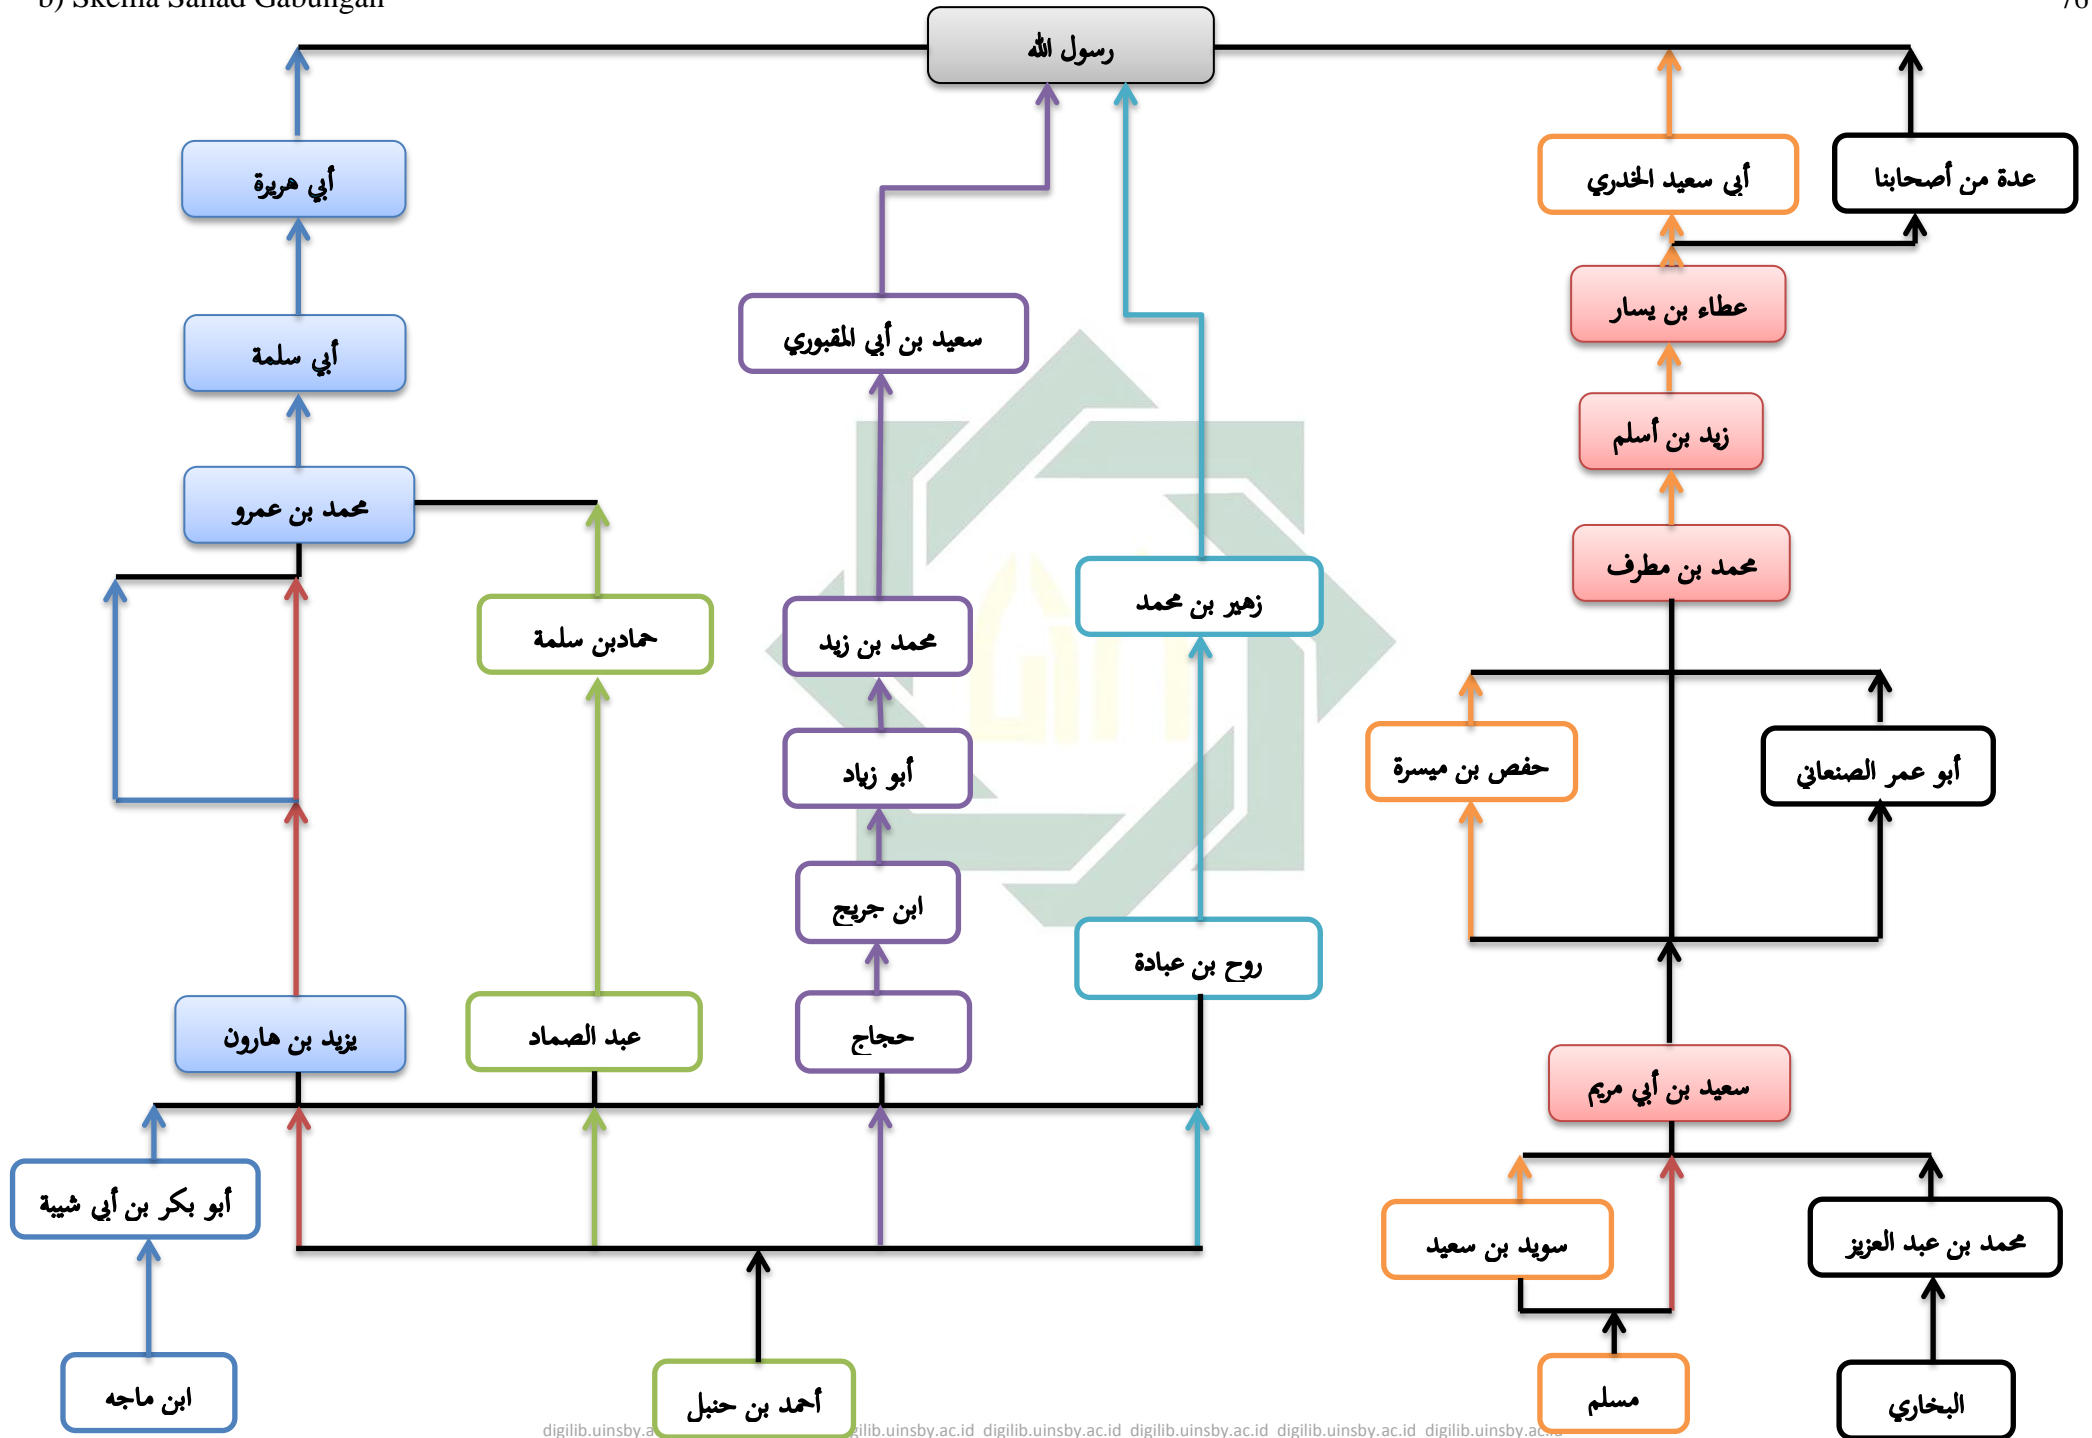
b) Skema Sanad Gabungan

76

رسول الله

أبي هريرة

أبي سلمة

محمد بن عمرو

سعيد بن أبي المقبوري

أبي سعيد الخدري

عدة من أصحابنا

عطاء بن يسار

زيد بن أسلم

محمد بن مطرف

حمادبن سلمة

محمد بن زيد

زهير بن محمد

أبو زياد

حفص بن ميسرة

أبو عمر الصنعاني

ابن جريج

روح بن عبادة

يزيد بن هارون

عبد الصماد

حجاج

سعيد بن أبي مريم

أبو بكر بن أبي شيبة

سويد بن سعيد

محمد بن عبد العزيز

ابن ماجه

أحمد بن حنبل

مسلم

البخاري

digilib.uinsby.a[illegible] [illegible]ilib.uinsby.ac.id digilib.uinsby.ac.id digilib.uinsby.ac.id digilib.uinsby.ac.id digilib.uinsby.ac.id